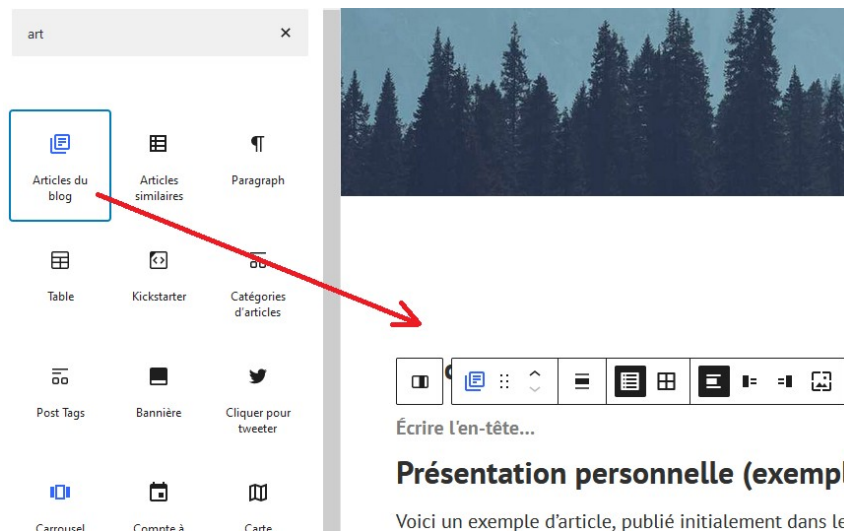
art

×

Articles du blog

Articles similaires

Paragraph

Table

Kickstarter

Catégories d'articles

Post Tags

Bannière

Cliquer pour tweeter

Carrousel

Compte à

Carte

Écrire l'en-tête...

Présentation personnelle (exempl

Voici un exemple d'article, publié initialement dans le